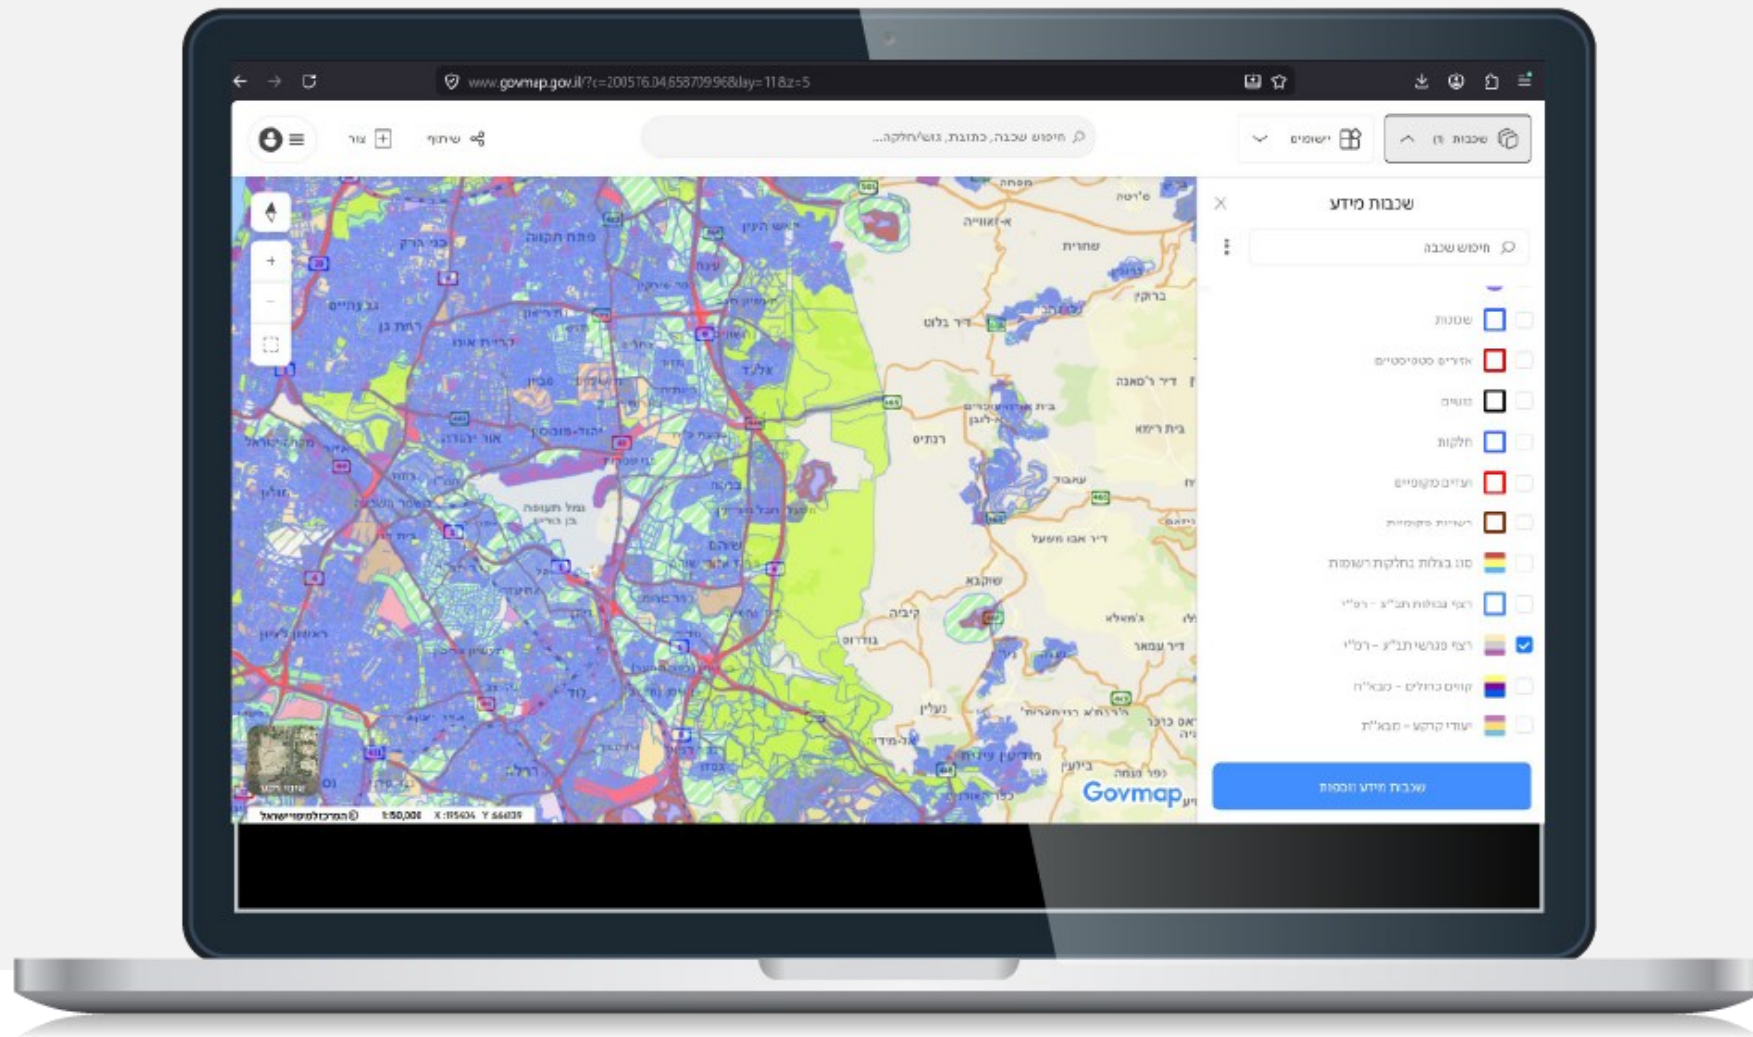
www.govmap.gov.il/?c=200576.04,658709.96&lay=11&z=5

צור
שיתוף
חיפוש שכבה, כתובת, גוש/חלקה...
ישומים
שכבות (1)

שכבות מידע
חיפוש שכבה
שכונות
אזורים סטטיסטיים
גושים
חלקות
ועדים מקומיים
רשויות מקומיות
סוג בעלות בחלקות רשומות
רצף גבולות תב"ע - רמ"י
רצף פנרשי תב"ע - רמ"י
קווים כחולים - מבא"ת
יעודי קרקע - מבא"ת
שכבות מידע נוספות

Govmap
1:50,000
X: 175404 Y: 664139
המרכז למיפוי ישראל

פתח תקווה
בני ברק
גבעתיים
רמת גן
ראש העין
אלעד
אור יהודה
יהוד-מונוסון
שוהם
לוד
רמלה
ראשון לציון
מודיעין
בית אריה-עופרים
רנתיס
שקבא
קיבייה
בודרוס
שוהם
נחלים
אלעד
דיר בלוט
בית רימא
ברוקין
שחרות
דיר עמאר
מודיעין עילית